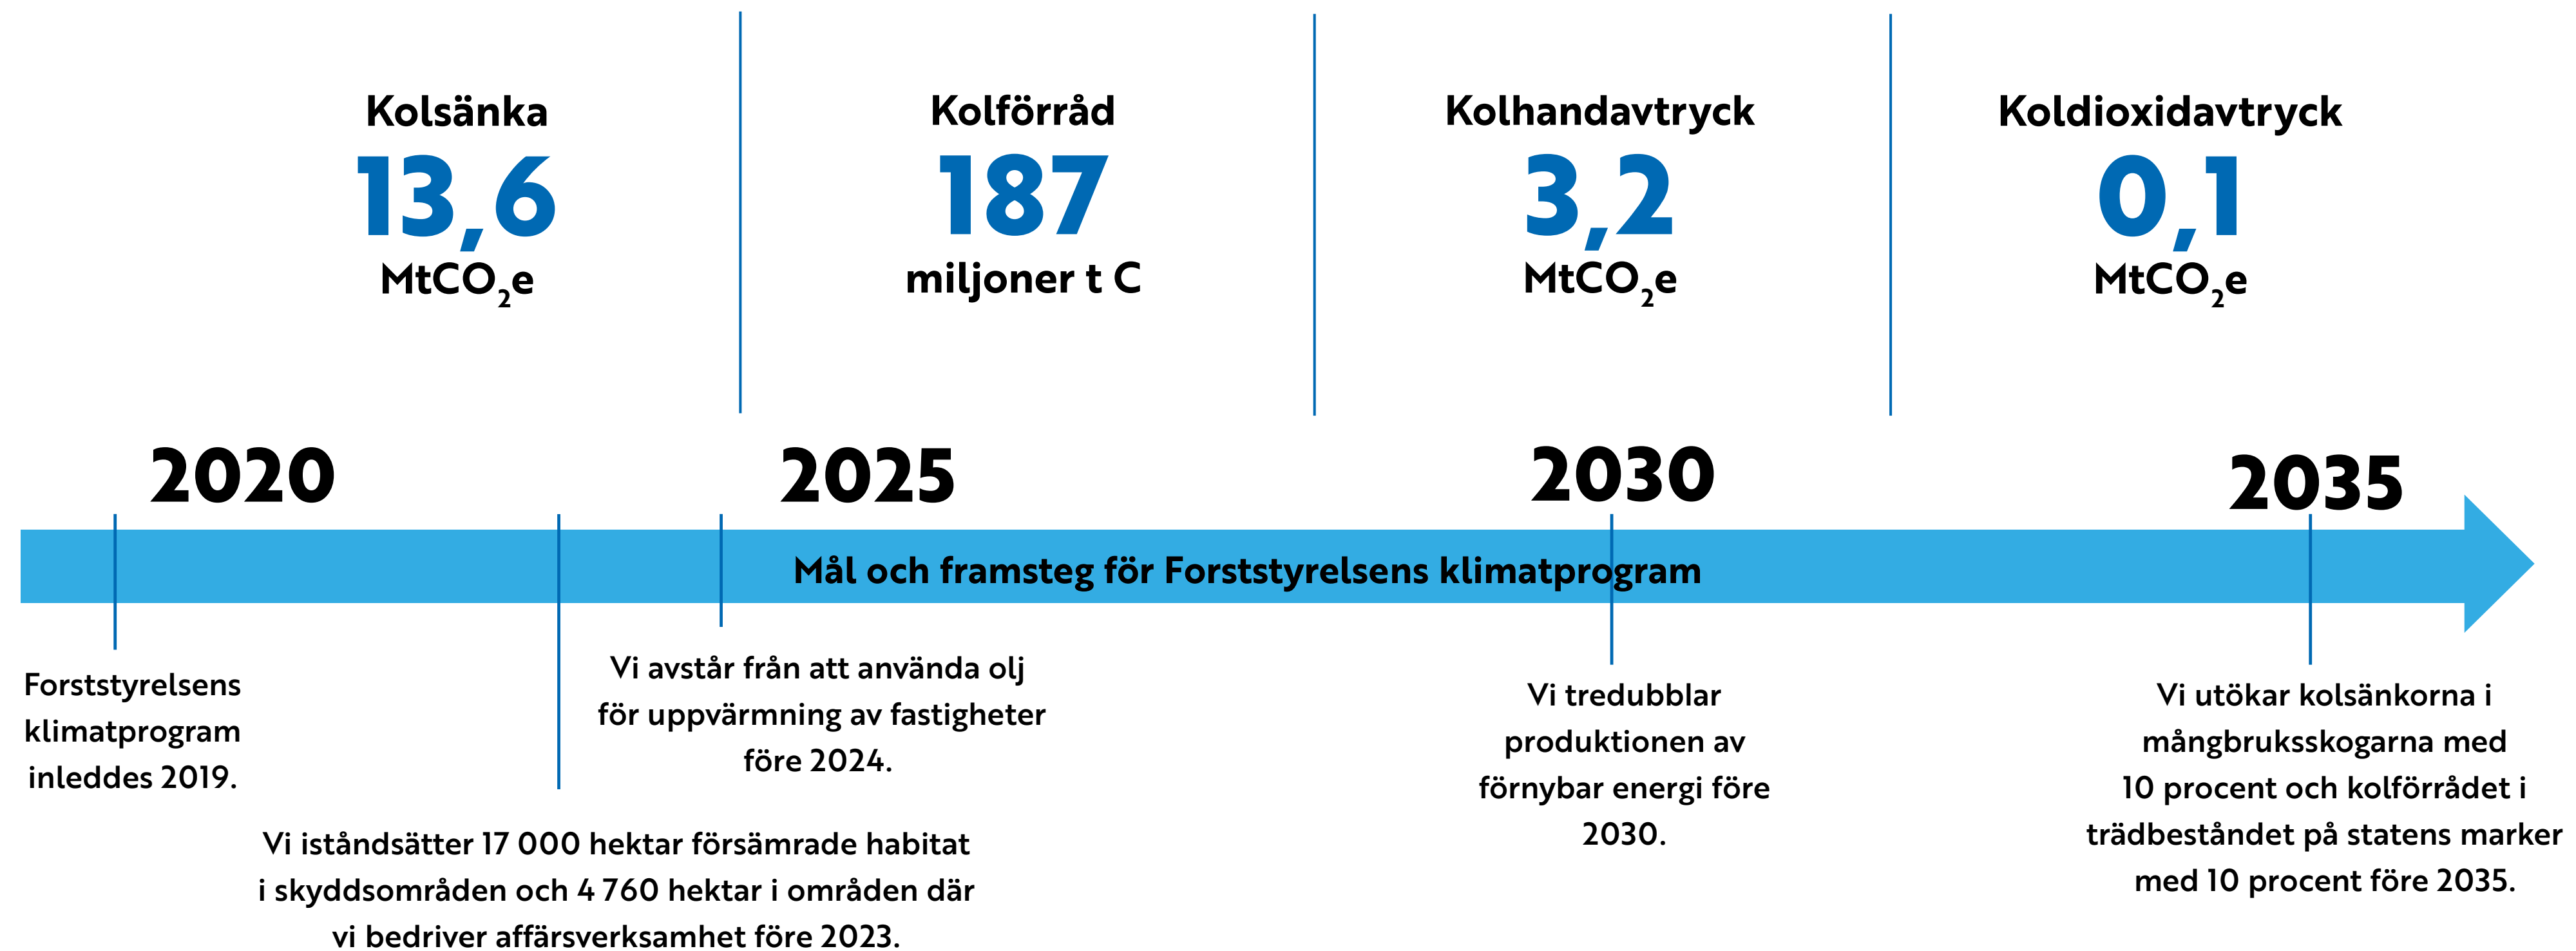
Kolsänka
13,6
$MtCO_2e$

Kolförråd
187
miljoner t C

Kolhandavtryck
3,2
$MtCO_2e$

Koldioxidavtryck
0,1
$MtCO_2e$

2020

2025

2030

2035

Mål och framsteg för Forststyrelsens klimatprogram

Forststyrelsens klimatprogram inleddes 2019.

Vi avstår från att använda olj för uppvärmning av fastigheter före 2024.

Vi tredubblar produktionen av förnybar energi före 2030.

Vi utökar kolsänkorna i mångbruksskogarna med 10 procent och kolförrådet i trädbeståndet på statens marker med 10 procent före 2035.

Vi iståndsätter 17 000 hektar försämrade habitat i skyddsområden och 4 760 hektar i områden där vi bedriver affärsverksamhet före 2023.